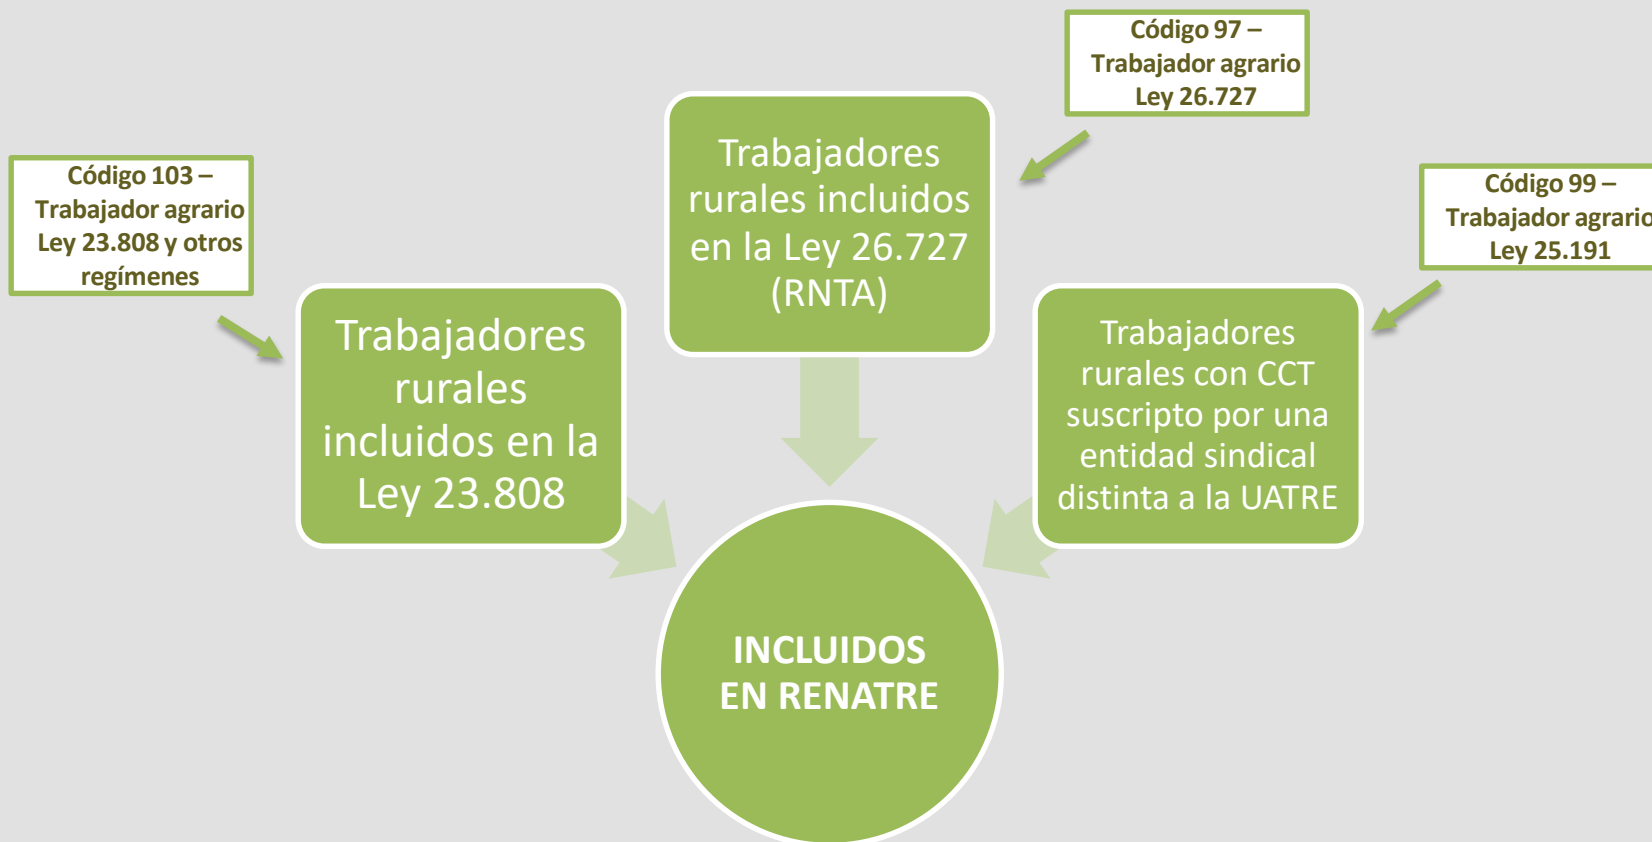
Código 103 – Trabajador agrario Ley 23.808 y otros regímenes

Trabajadores rurales incluidos en la Ley 23.808

Trabajadores rurales incluidos en la Ley 26.727 (RNTA)

Código 97 – Trabajador agrario Ley 26.727

Código 99 – Trabajador agrario Ley 25.191

Trabajadores rurales con CCT suscripto por una entidad sindical distinta a la UATRE

INCLUIDOS EN RENATRE